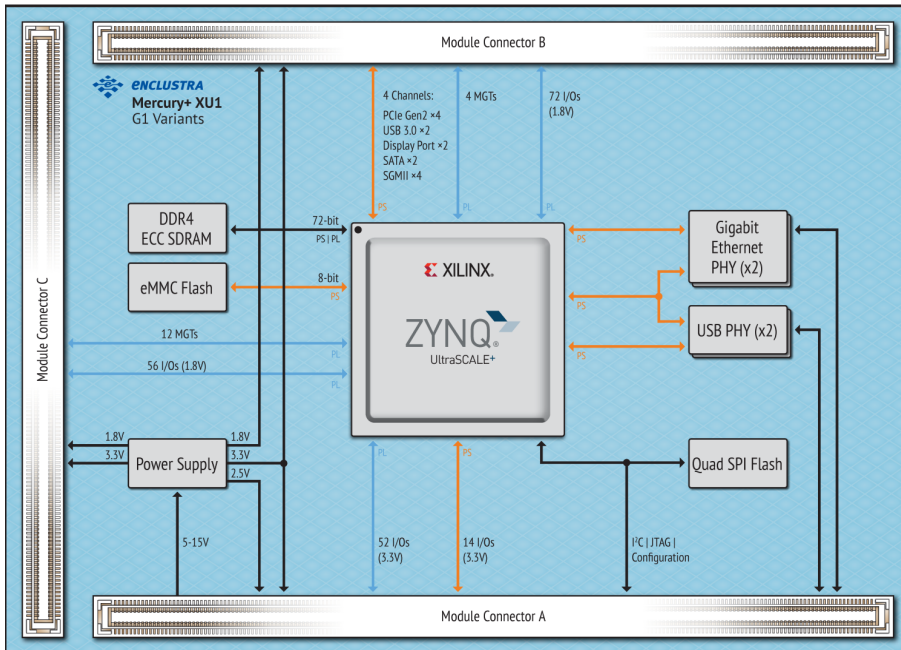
Module Connector B

ENCLUSTRA
Mercury+ XU1
G1 Variants

4 Channels:
PCIe Gen2 ×4
USB 3.0 ×2
Display Port ×2
SATA ×2
SGMII ×4

4 MGTs

72 I/Os
(1.8V)

PS
PL
PL

DDR4
ECC SDRAM

72-bit
PS | PL

eMMC Flash

8-bit
PS

XILINX.
ZYNQ.
UltraSCALE+

Gigabit
Ethernet
PHY (x2)

PS
PS
PS

USB PHY (x2)

Module Connector C

12 MGTs
PL
56 I/Os (1.8V)
PL

1.8V
3.3V
Power Supply
1.8V
3.3V
2.5V

PL
PS

Quad SPI Flash

5-15V

52 I/Os
(3.3V)

14 I/Os
(3.3V)

I$^2$C | JTAG |
Configuration

Module Connector A